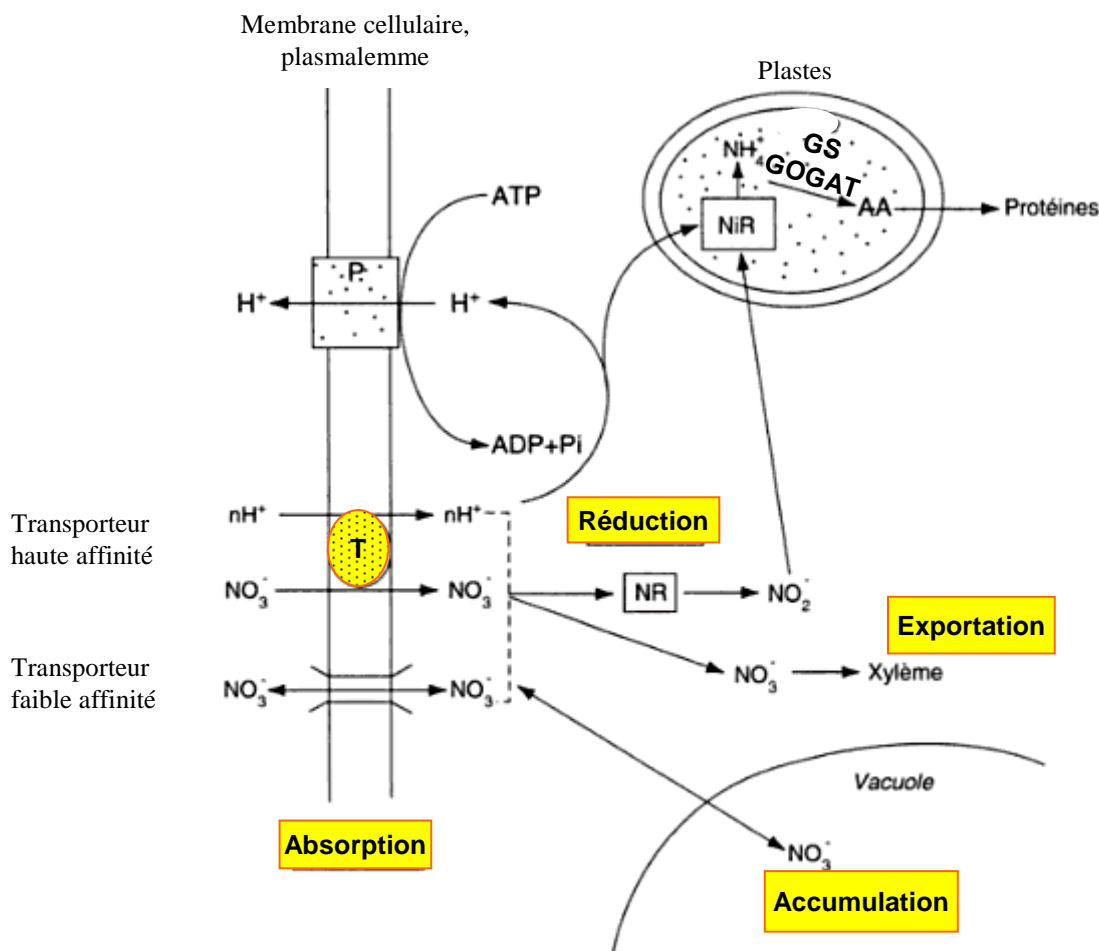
Membrane cellulaire, plasmalemme

Plastes

$NH_4^+$

GS

GOGAT

AA

Protéines

NiR

ATP

P

$H^+$

$H^+$

ADP+Pi

Transporteur haute affinité

$nH^+$

T

$nH^+$

Réduction

$NO_3^-$

$NO_3^-$

NR

$NO_2^-$

Exportation

Transporteur faible affinité

$NO_3^-$

$NO_3^-$

$NO_3^-$

Xylème

Vacuole

Absorption

$NO_3^-$

Accumulation